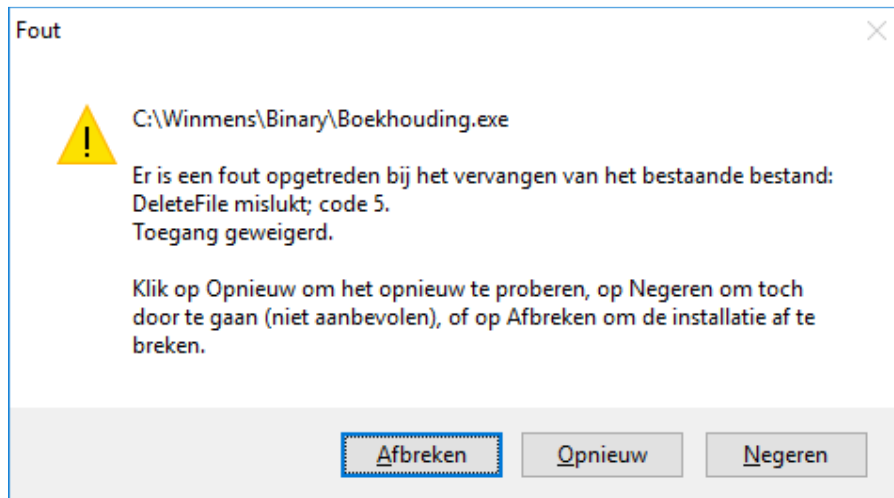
Fout

C:\Winmens\Binary\Boekhouding.exe

Er is een fout opgetreden bij het vervangen van het bestaande bestand:
DeleteFile mislukt; code 5.
Toegang geweigerd.

Klik op Opnieuw om het opnieuw te proberen, op Negeren om toch door te gaan (niet aanbevolen), of op Afbreken om de installatie af te breken.

Afbreken | Opnieuw | Negeren